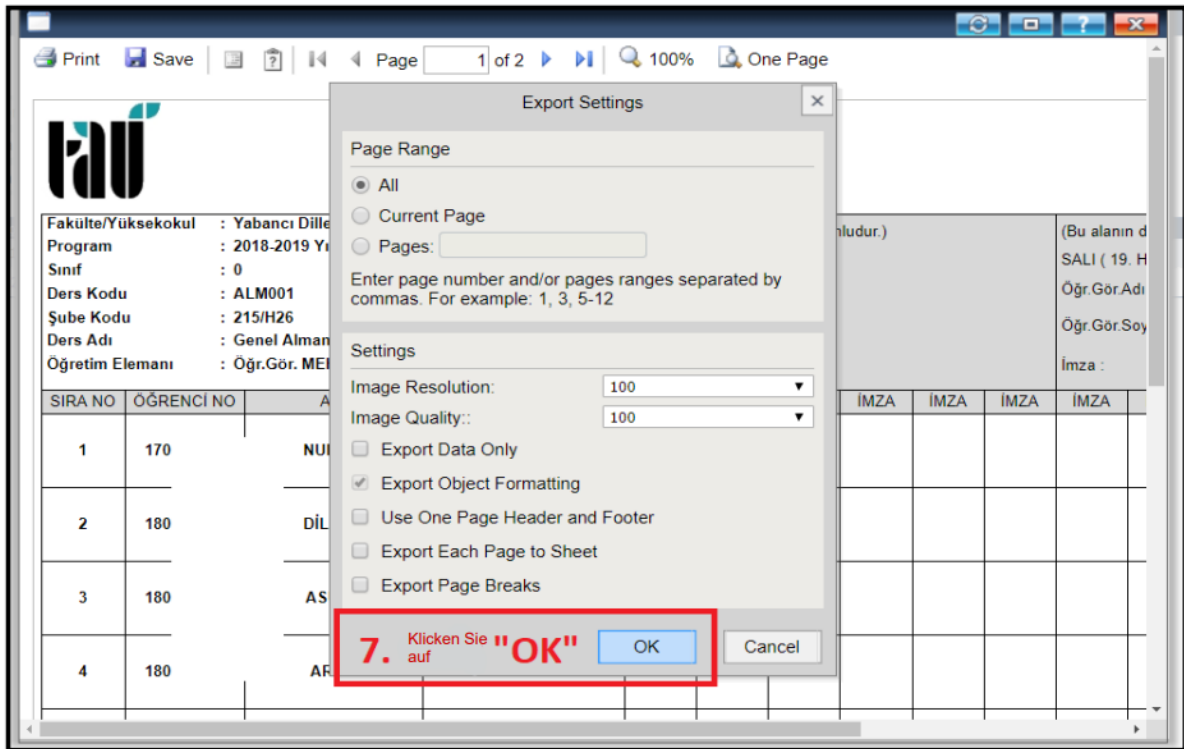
Print Save Page 1 of 2 100% One Page

Export Settings

Page Range

All

Current Page

Pages:

Enter page number and/or pages ranges separated by commas. For example: 1, 3, 5-12

Settings

Image Resolution: 100

Image Quality:: 100

Export Data Only

Export Object Formatting

Use One Page Header and Footer

Export Each Page to Sheet

Export Page Breaks

7. Klicken Sie auf "OK"

OK

Cancel

Fakülte/Yüksekokul : Yabancı Dille
Program : 2018-2019 Yı
Sınıf : 0
Ders Kodu : ALM001
Şube Kodu : 215/H26
Ders Adı : Genel Alman
Öğretim Elemanı : Öğr.Gör. ME

nludur.)

(Bu alanın d
SALI ( 19. H
Öğr.Gör.Adı
Öğr.Gör.Soy
İmza :

| SIRA NO | ÖĞRENCİ NO | A | İMZA | İMZA | İMZA | İMZA |
|---|---|---|---|---|---|---|
| 1 | 170 | NU | | | | |
| 2 | 180 | DİL | | | | |
| 3 | 180 | AS | | | | |
| 4 | 180 | AR | | | | |